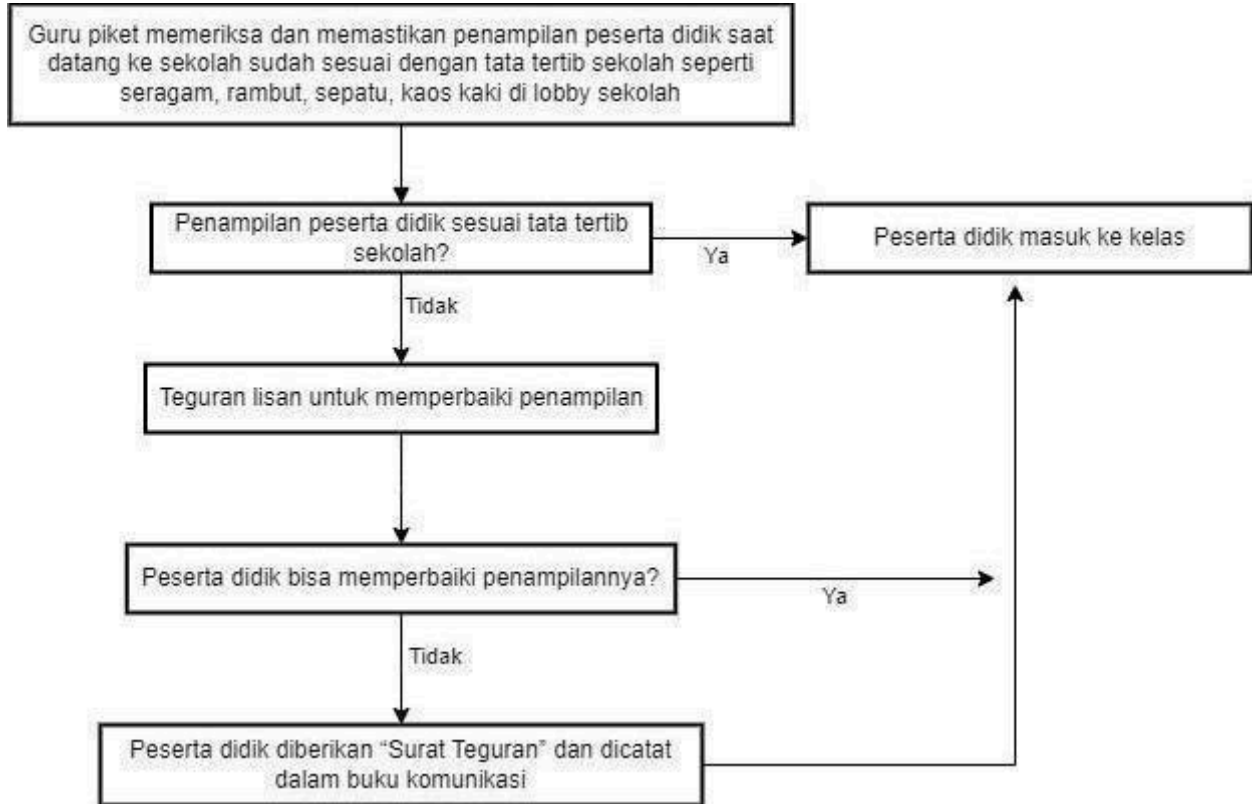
Guru piket memeriksa dan memastikan penampilan peserta didik saat datang ke sekolah sudah sesuai dengan tata tertib sekolah seperti seragam, rambut, sepatu, kaos kaki di lobby sekolah

Penampilan peserta didik sesuai tata tertib sekolah?

Ya

Peserta didik masuk ke kelas

Tidak

Teguran lisan untuk memperbaiki penampilan

Peserta didik bisa memperbaiki penampilannya?

Ya

Tidak

Peserta didik diberikan "Surat Teguran" dan dicatat dalam buku komunikasi